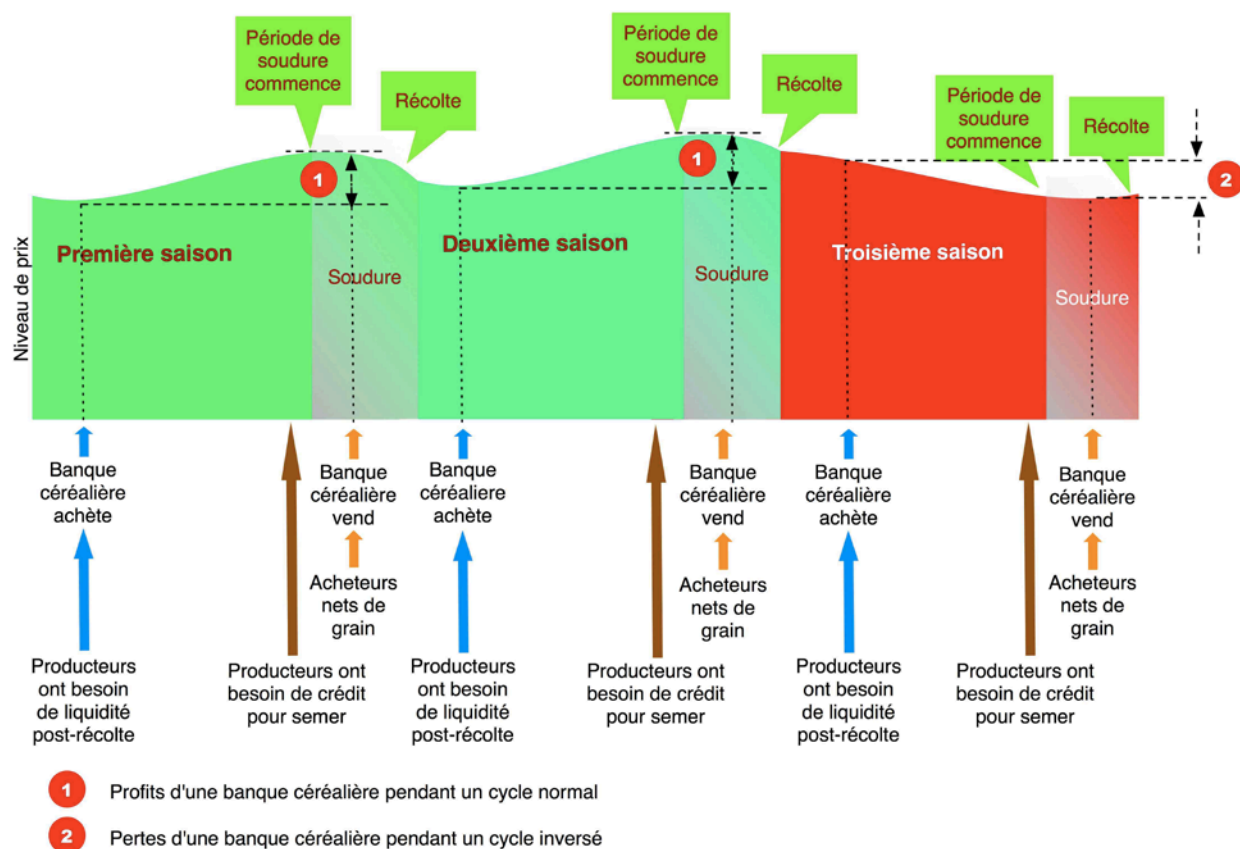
Période de soudure commence

Récolte

Période de soudure commence

Récolte

Période de soudure commence

Récolte

1

1

2

Niveau de prix

Première saison

Soudure

Deuxième saison

Soudure

Troisième saison

Soudure

Banque céréalière achète

Banque céréalière vend

Banque céréaliere achète

Banque céréalière vend

Banque céréalière achète

Banque céréalière vend

Acheteurs nets de grain

Acheteurs nets de grain

Acheteurs nets de grain

Producteurs ont besoin de liquidité post-récolte

Producteurs ont besoin de crédit pour semer

Producteurs ont besoin de liquidité post-récolte

Producteurs ont besoin de crédit pour semer

Producteurs ont besoin de liquidité post-récolte

Producteurs ont besoin de crédit pour semer

1 Profits d'une banque céréalière pendant un cycle normal

2 Pertes d'une banque céréalière pendant un cycle inversé